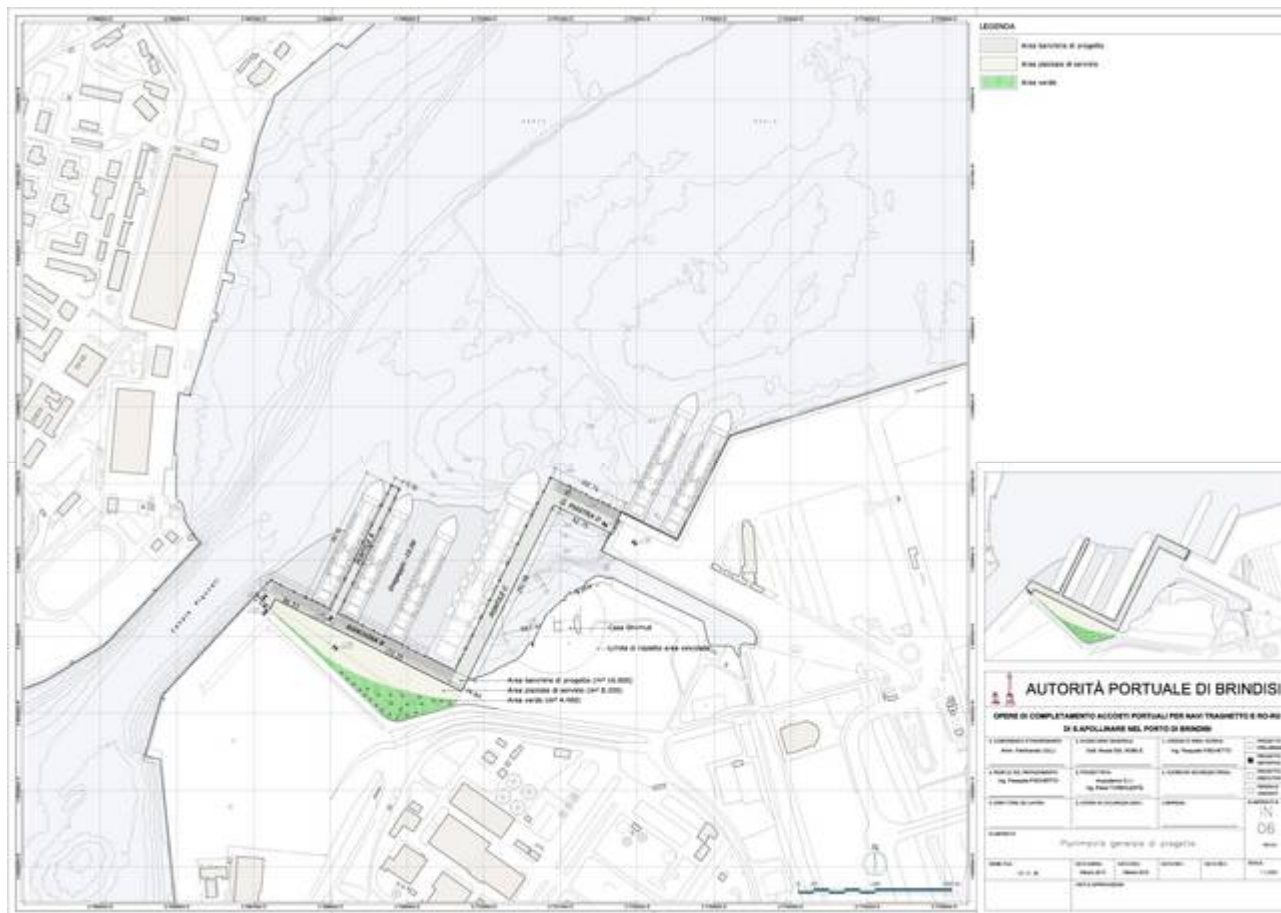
LEGENDA

Area banchine di progetto

Area piazzale di servizio

Area verde

Casa Brunet

Area banchine di progetto (m² 16.000)
Area piazzale di servizio (m² 8.200)
Area verde (m² 4.100)

AUTORITÀ PORTUALE DI BRINDISI

OPERE DI COMPLETAMENTO ACCOSTI PORTUALI PER NAVI TRAGHETTO E RO-RO DI S.APOLLINARE NEL PORTO DI BRINDISI

Planimetria generale di progetto

D6

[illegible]